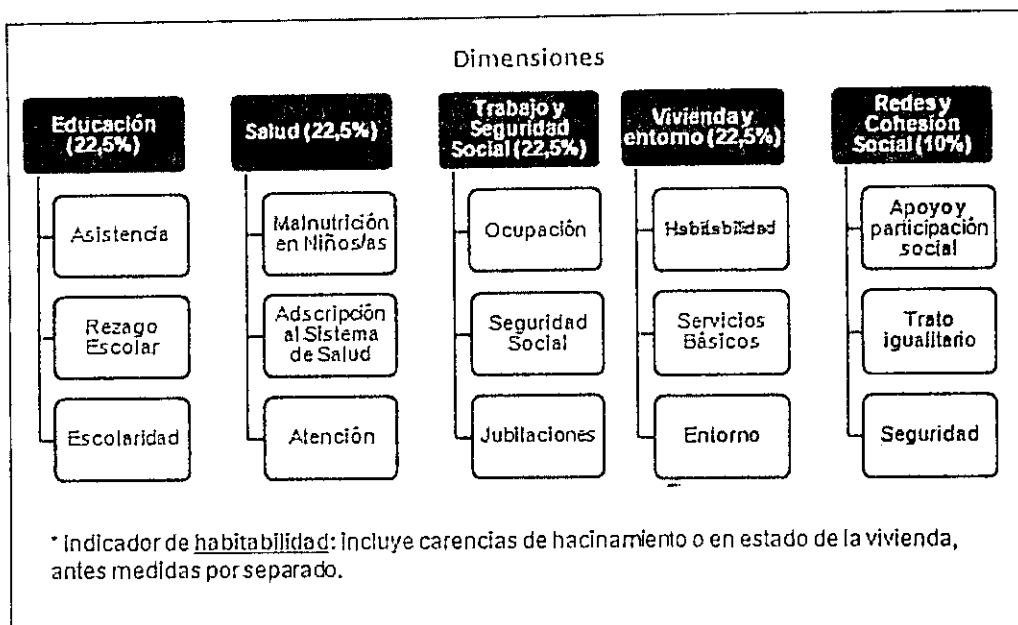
Dimensiones

Educación (22,5%)

Asistencia

Rezago Escolar

Escolaridad

Salud (22,5%)

Malnutrición en Niños/as

Adscripción al Sistema de Salud

Atención

Trabajo y Seguridad Social (22,5%)

Ocupación

Seguridad Social

Jubilaciones

Vivienda y entorno (22,5%)

Habitabilidad

Servicios Básicos

Entorno

Redes y Cohesión Social (10%)

Apoyo y participación social

Trato igualitario

Seguridad

* Indicador de habitabilidad: incluye carencias de hacinamiento o en estado de la vivienda, antes medidas por separado.